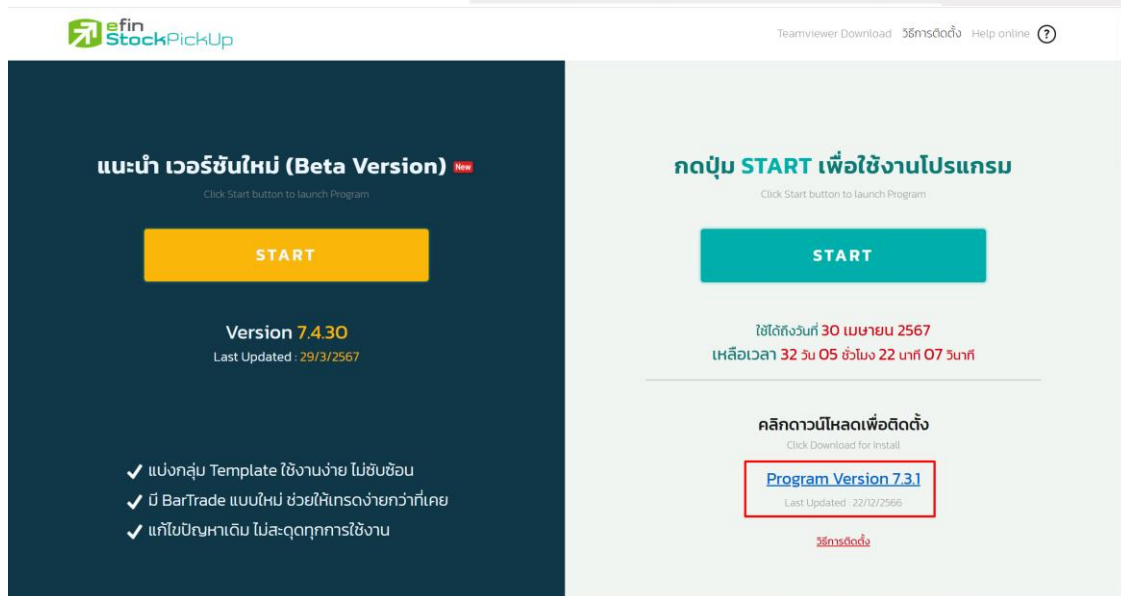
efin StockPickUp

Teamviewer Download วิธีการติดตั้ง Help online ?

แนะนำ เวอร์ชันใหม่ (Beta Version) New

Click Start button to launch Program

START

Version 7.4.30

Last Updated : 29/3/2567

✔ แบ่งกลุ่ม Template ใช้งานง่าย ไม่ซับซ้อน

✔ มี BarTrade แบบใหม่ ช่วยให้เทรดง่ายกว่าที่เคย

✔ แก้ไขปัญหาเดิม ไม่สะดุดทุกการใช้งาน

กดปุ่ม START เพื่อใช้งานโปรแกรม

Click Start button to launch Program

START

ใช้ได้ถึงวันที่ 30 เมษายน 2567

เหลือเวลา 32 วัน 05 ชั่วโมง 22 นาที 07 วินาที

คลิกดาวน์โหลดเพื่อติดตั้ง

Click Download for Install

Program Version 7.3.1

Last Updated : 22/12/2566

วิธีการติดตั้ง